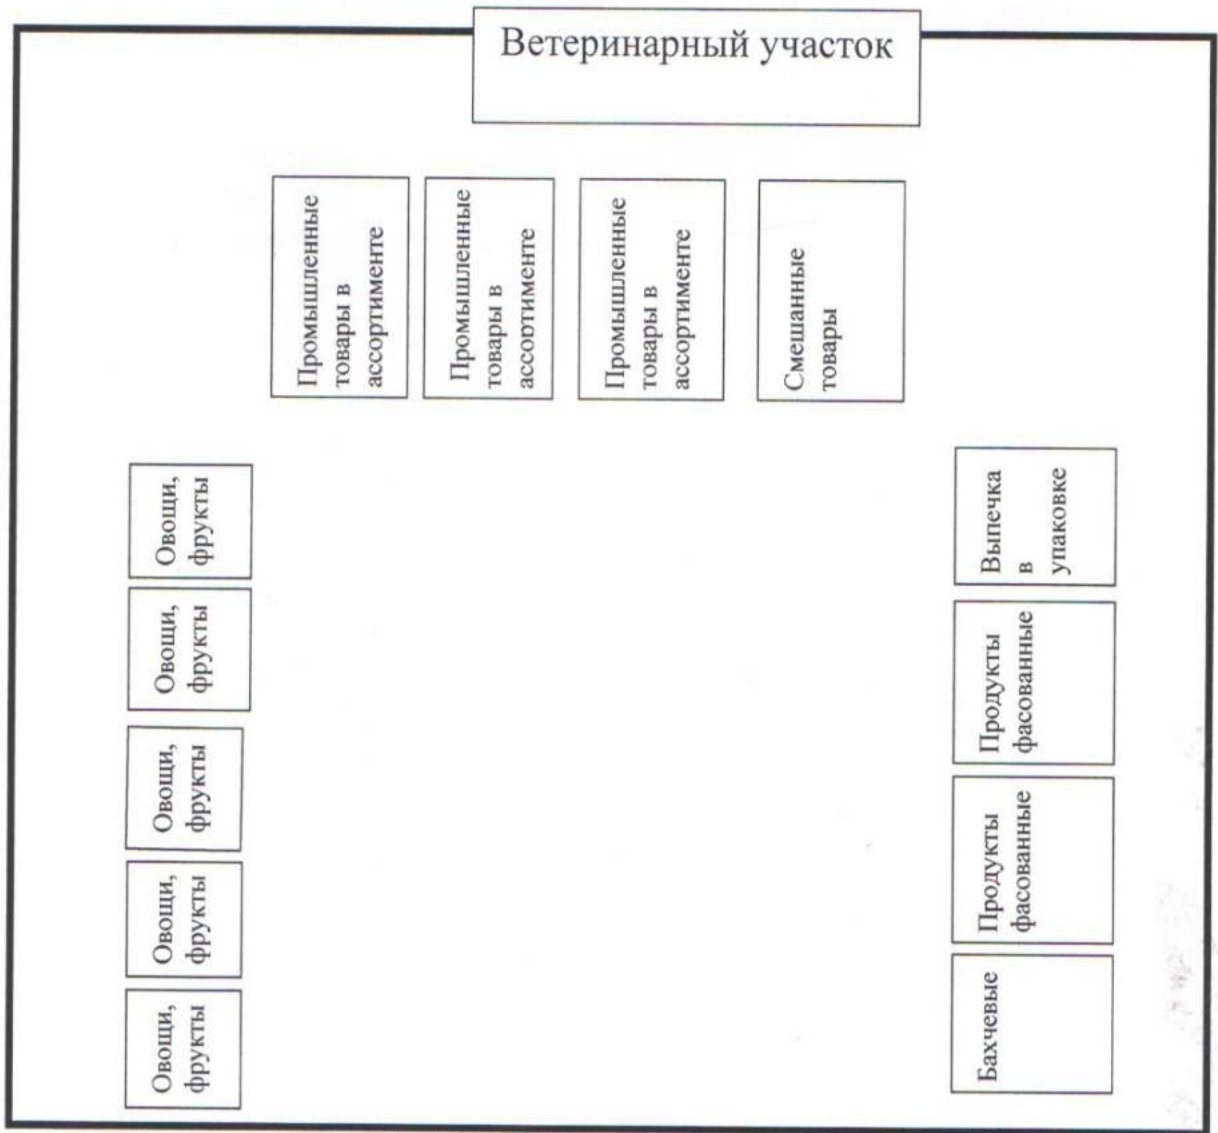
Ветеринарный участок

Промышленные товары в ассортименте

Промышленные товары в ассортименте

Промышленные товары в ассортименте

Смешанные товары

Овощи, фрукты

Овощи, фрукты

Овощи, фрукты

Овощи, фрукты

Овощи, фрукты

Выпечка в упаковке

Продукты фасованные

Продукты фасованные

Бахчевые